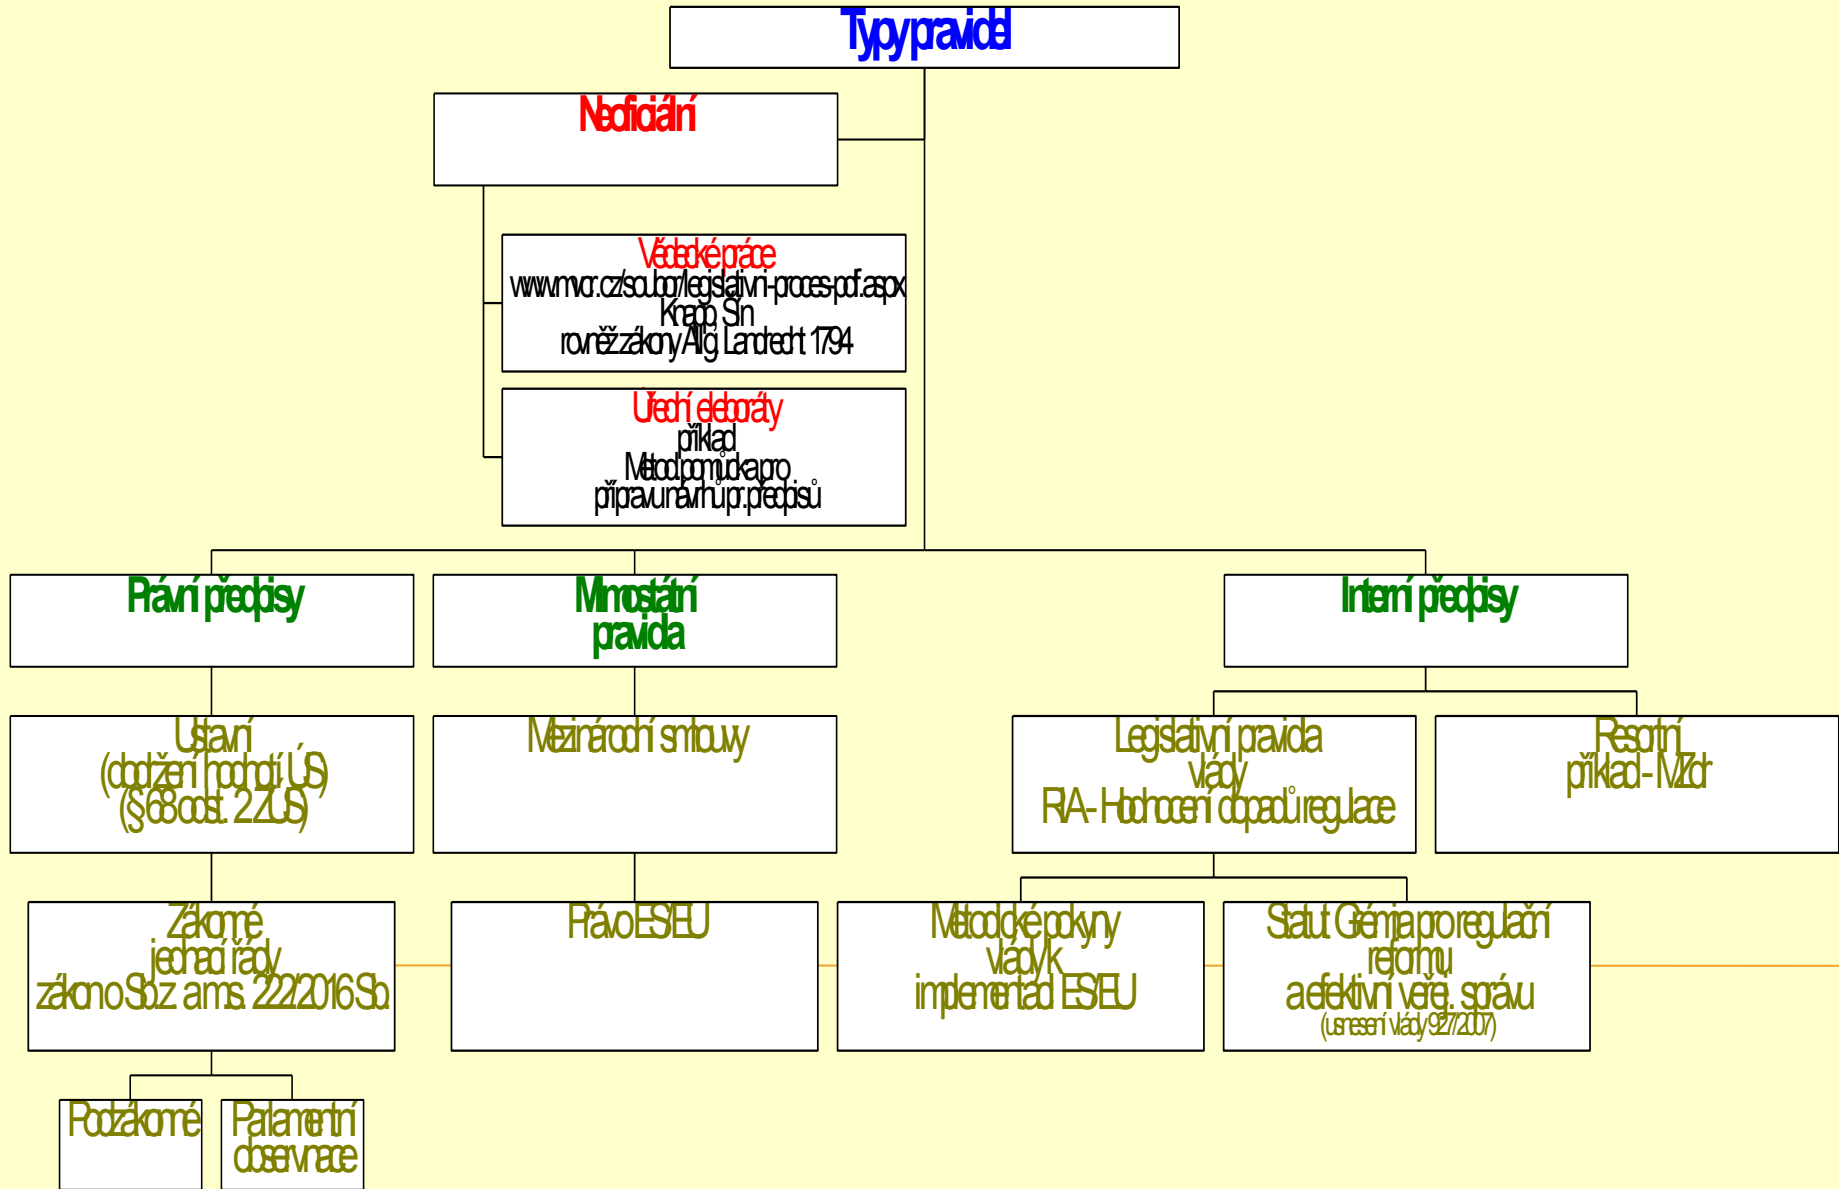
Typy pravidel

Neoficiální

Vědecké práce
www.mvcr.cz/soubor/legislativni-proces-pdf.aspx
Knapp, Sin
rovněž zákony Allg. Landrecht 1794

Úřední elaboráty
příklad
Metod.pomůcka pro
přípravu návrhů pr.předpisů

Právní předpisy

Mimostátní pravidla

Interní předpisy

Ústavní
(dodržení hodnot ÚS)
(§ 68 odst. 2 ZÚS)

Mezinárodní smlouvy

Legislativní pravidla vlády
RIA - Hodnocení dopadů regulace

Resortní
příklad - MZdr

Zákonné
jednací řády
zákon o Sb. z a m.s. 222/2016 Sb.

Právo ES/EU

Metodické pokyny vlády k implementaci ES/EU

Statut Grémia pro regulační reformu
a efektivní veřej. správu
(usnesení vlády 927/2007)

Podzákonné

Parlamentní observance